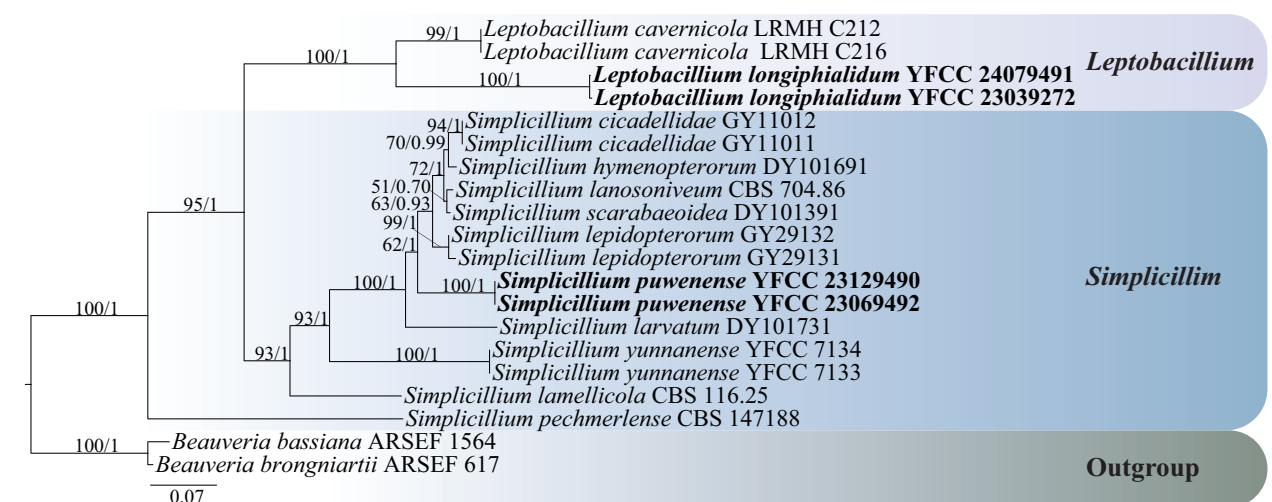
99/1 *Leptobacillium cavernicola* LRMH C212
*Leptobacillium cavernicola* LRMH C216
100/1
100/1 **Leptobacillium longiphialidum YFCC 24079491**
**Leptobacillium longiphialidum YFCC 23039272**
*Leptobacillium*

94/1 *Simplicillium cicadellidae* GY11012
70/0.99 *Simplicillium cicadellidae* GY11011
72/1 *Simplicillium hymenopterorum* DY101691
51/0.70 *Simplicillium lanosoniveum* CBS 704.86
63/0.93 *Simplicillium scarabaeoidea* DY101391
99/1 *Simplicillium lepidopterorum* GY29132
62/1 *Simplicillium lepidopterorum* GY29131
100/1 100/1 **Simplicillium puwenense YFCC 23129490**
**Simplicillium puwenense YFCC 23069492**
95/1
93/1 *Simplicillium larvatum* DY101731
100/1
93/1 100/1 *Simplicillium yunnanense* YFCC 7134
*Simplicillium yunnanense* YFCC 7133
*Simplicillium lamellicola* CBS 116.25
*Simplicillium pechmerlense* CBS 147188
*Simplicillim*

100/1 *Beauveria bassiana* ARSEF 1564
*Beauveria brongniartii* ARSEF 617
**Outgroup**

0.07